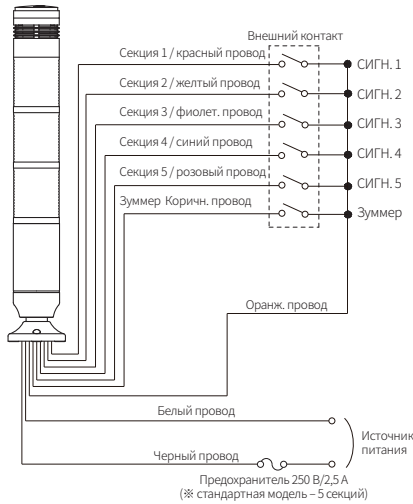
Внешний контакт

Секция 1 / красный провод
Секция 2 / желтый провод
Секция 3 / фиолет. провод
Секция 4 / синий провод
Секция 5 / розовый провод
Зуммер Коричн. провод

СИГН. 1
СИГН. 2
СИГН. 3
СИГН. 4
СИГН. 5
Зуммер

Оранж. провод

Белый провод
Черный провод

Источник питания

Предохранитель 250 В/2,5 А
(※ стандартная модель – 5 секций)